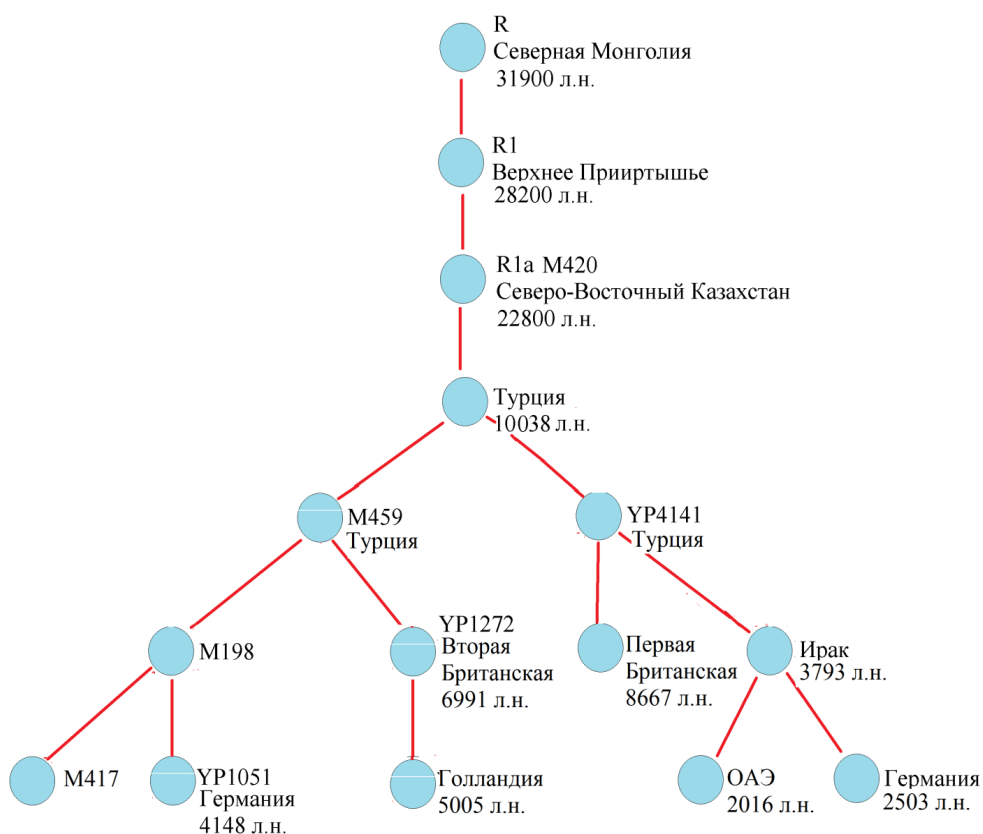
R
Северная Монголия
31900 л.н.

R1
Верхнее Прииртышье
28200 л.н.

R1a M420
Северо-Восточный Казахстан
22800 л.н.

Турция
10038 л.н.

M459
Турция

YP4141
Турция

M198

YP1272
Вторая
Британская
6991 л.н.

Первая
Британская
8667 л.н.

Ирак
3793 л.н.

M417

YP1051
Германия
4148 л.н.

Голландия
5005 л.н.

ОАЭ
2016 л.н.

Германия
2503 л.н.